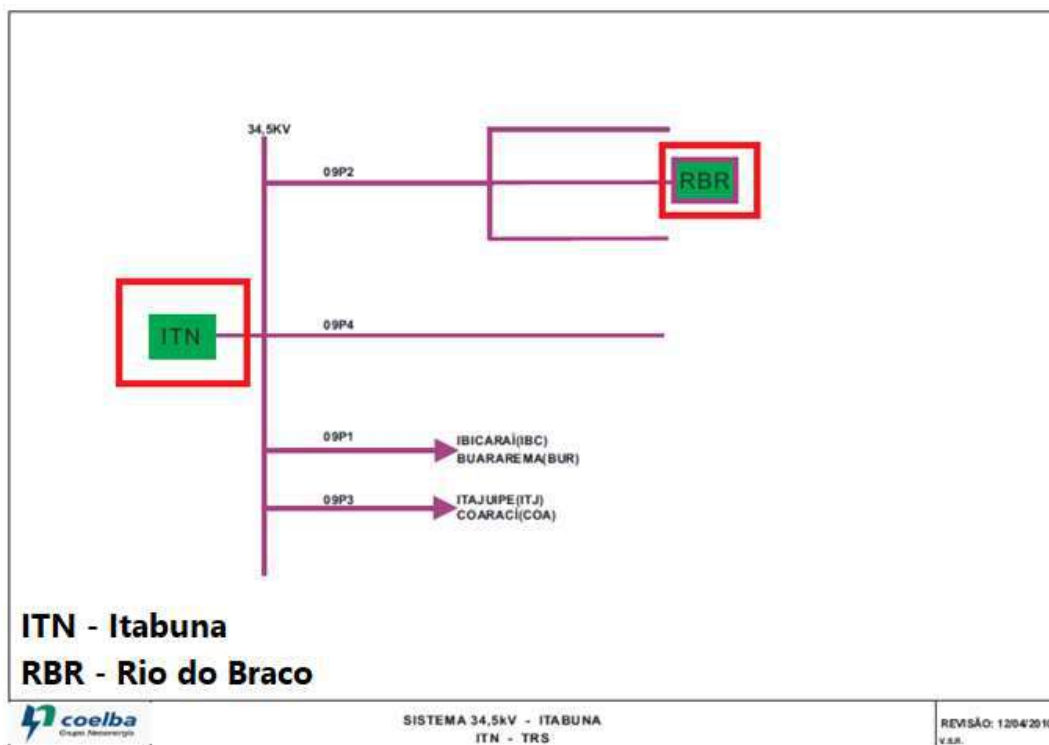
34,5KV

09P2

RBR

ITN

09P4

09P1

IBICARAÍ(IBC)
BUARAREMA(BUR)

09P3

ITAJUIPE(ITJ)
COARACÍ(COA)

ITN - Itabuna
RBR - Rio do Braco

coelba
Grupo Neoenergia

SISTEMA 34,5kV - ITABUNA
ITN - TRS

REVISÃO: 12/04/201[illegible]
V.S.R.